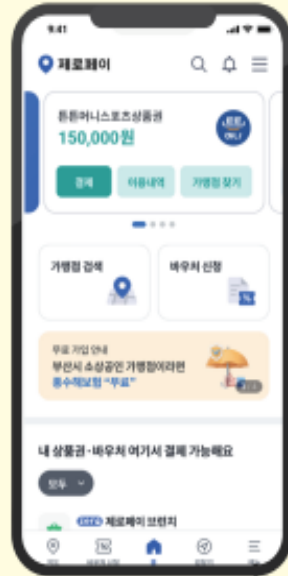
9:41

제로페이

튼튼머니스포츠상품권

150,000원

결제

이용내역

가맹점 찾기

가맹점 검색

바우처 신청

무료 가입 안내

부산시 소상공인 가맹점이라면

풍수해보험 "무료"

내 상품권·바우처 여기서 결제 가능해요

모두

제로페이 브랜치

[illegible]